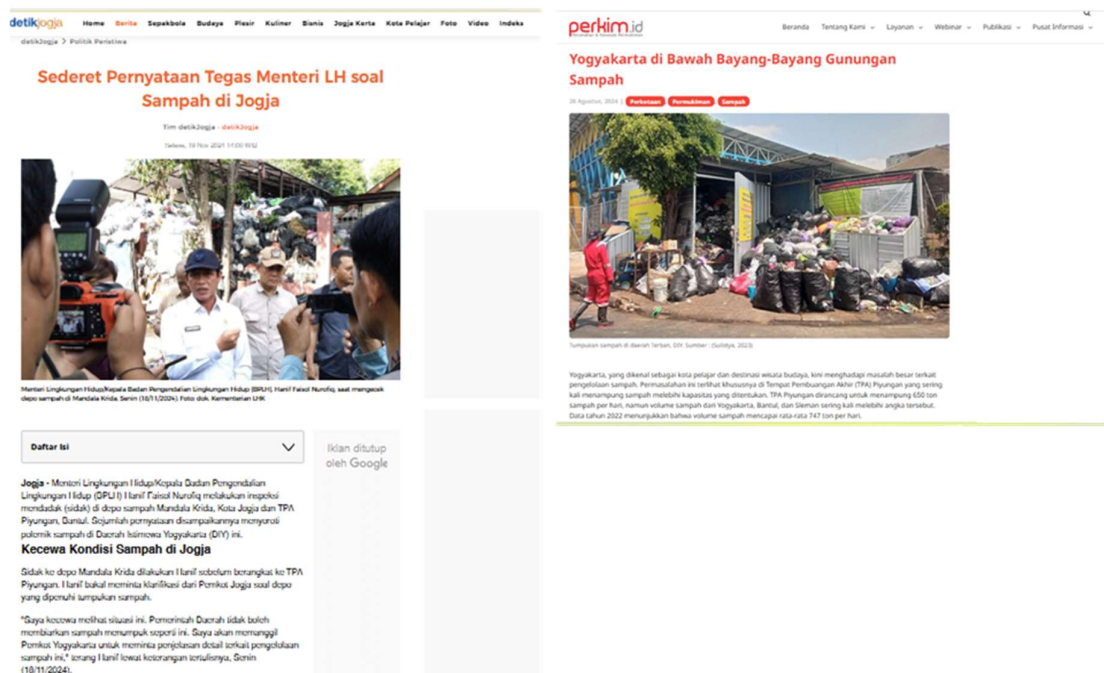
detikjogja Home Berita Sepakbola Budaya Plesir Kuliner Bisnis Jogja Kerta Kota Pelajar Foto Video Indeks

detikJogja > Politik Peristiwa

Sederet Pernyataan Tegas Menteri LH soal Sampah di Jogja

Tim detikJogja - detikJogja

Selasa, 19 Nov 2024 11:00 WIB

Menteri Lingkungan Hidup/Kepala Badan Pengendalian Lingkungan Hidup (BPLH), Hanif Faisol Nurofiq, saat mengecek depo sampah di Mandala Krida, Senin (18/11/2024). Foto: dok. Kementerian LHK

Daftar Isi

Iklan ditutup oleh Google

Jogja - Menteri Lingkungan Hidup/Kepala Badan Pengendalian Lingkungan Hidup (BPLH) Hanif Faisol Nurofiq melakukan inspeksi mendadak (sidak) di depo sampah Mandala Krida, Kota Jogja dan TPA Piyungan, Bantul. Sejumlah pernyataan disampaikannya menyoroti polemik sampah di Daerah Istimewa Yogyakarta (DIY) ini.

Kecewa Kondisi Sampah di Jogja

Sidak ke depo Mandala Krida dilakukan Hanif sebelum berangkat ke TPA Piyungan. Hanif bakal meminta klarifikasi dari Pemkot Jogja soal depo yang dipenuhi tumpukan sampah.

"Saya kecewa melihat situasi ini. Pemerintah Daerah tidak boleh membiarkan sampah menumpuk seperti ini. Saya akan memanggil Pemkot Yogyakarta untuk meminta penjelasan detail terkait pengelolaan sampah ini," terang Hanif lewat keterangan tertulisnya, Senin (18/11/2024).

perkim.id

Beranda Tentang Kami Layanan Webinar Publikasi Pusat Informasi

Yogyakarta di Bawah Bayang-Bayang Gunungan Sampah

26 Agustus, 2024 | Perkotaan Permukiman Sampah

Tumpukan sampah di daerah Terban, DIY. Sumber : (Sulistya, 2023)

Yogyakarta, yang dikenal sebagai kota pelajar dan destinasi wisata budaya, kini menghadapi masalah besar terkait pengelolaan sampah. Permasalahan ini terlihat khususnya di Tempat Pembuangan Akhir (TPA) Piyungan yang sering kali menampung sampah melebihi kapasitas yang ditentukan. TPA Piyungan dirancang untuk menampung 650 ton sampah per hari, namun volume sampah dari Yogyakarta, Bantul, dan Sleman sering kali melebihi angka tersebut. Data tahun 2022 menunjukkan bahwa volume sampah mencapai rata-rata 747 ton per hari.